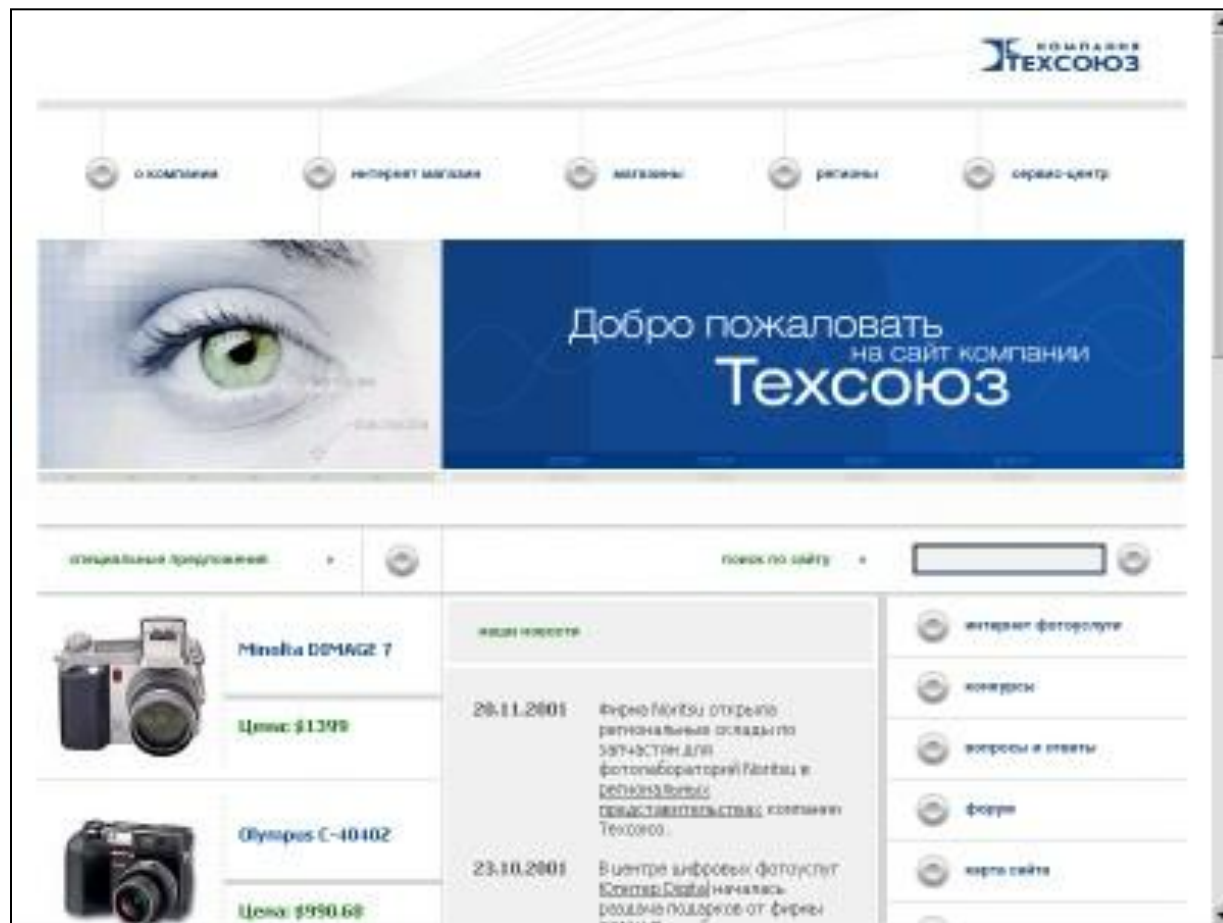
КОМПАНИЯ ТЕХСОЮЗ

о компании

интернет магазин

магазины

регионы

сервис-центр

Добро пожаловать на сайт компании Техсоюз

специальные предложения

поиск по сайту

Minolta DIMAGE 7

Цена: $1399

Olympus C-4040Z

Цена: $990.68

наши новости

28.11.2001 Фирма Noritsu открыла региональные склады по запчастям для фотолабораторий Noritsu в региональных представительствах компании Техсоюз.

23.10.2001 В центре цифровых фотоуслуг Юпитер Digital началась раздача подарков от фирмы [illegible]

интернет фотоуслуги

конкурсы

вопросы и ответы

форум

карта сайта